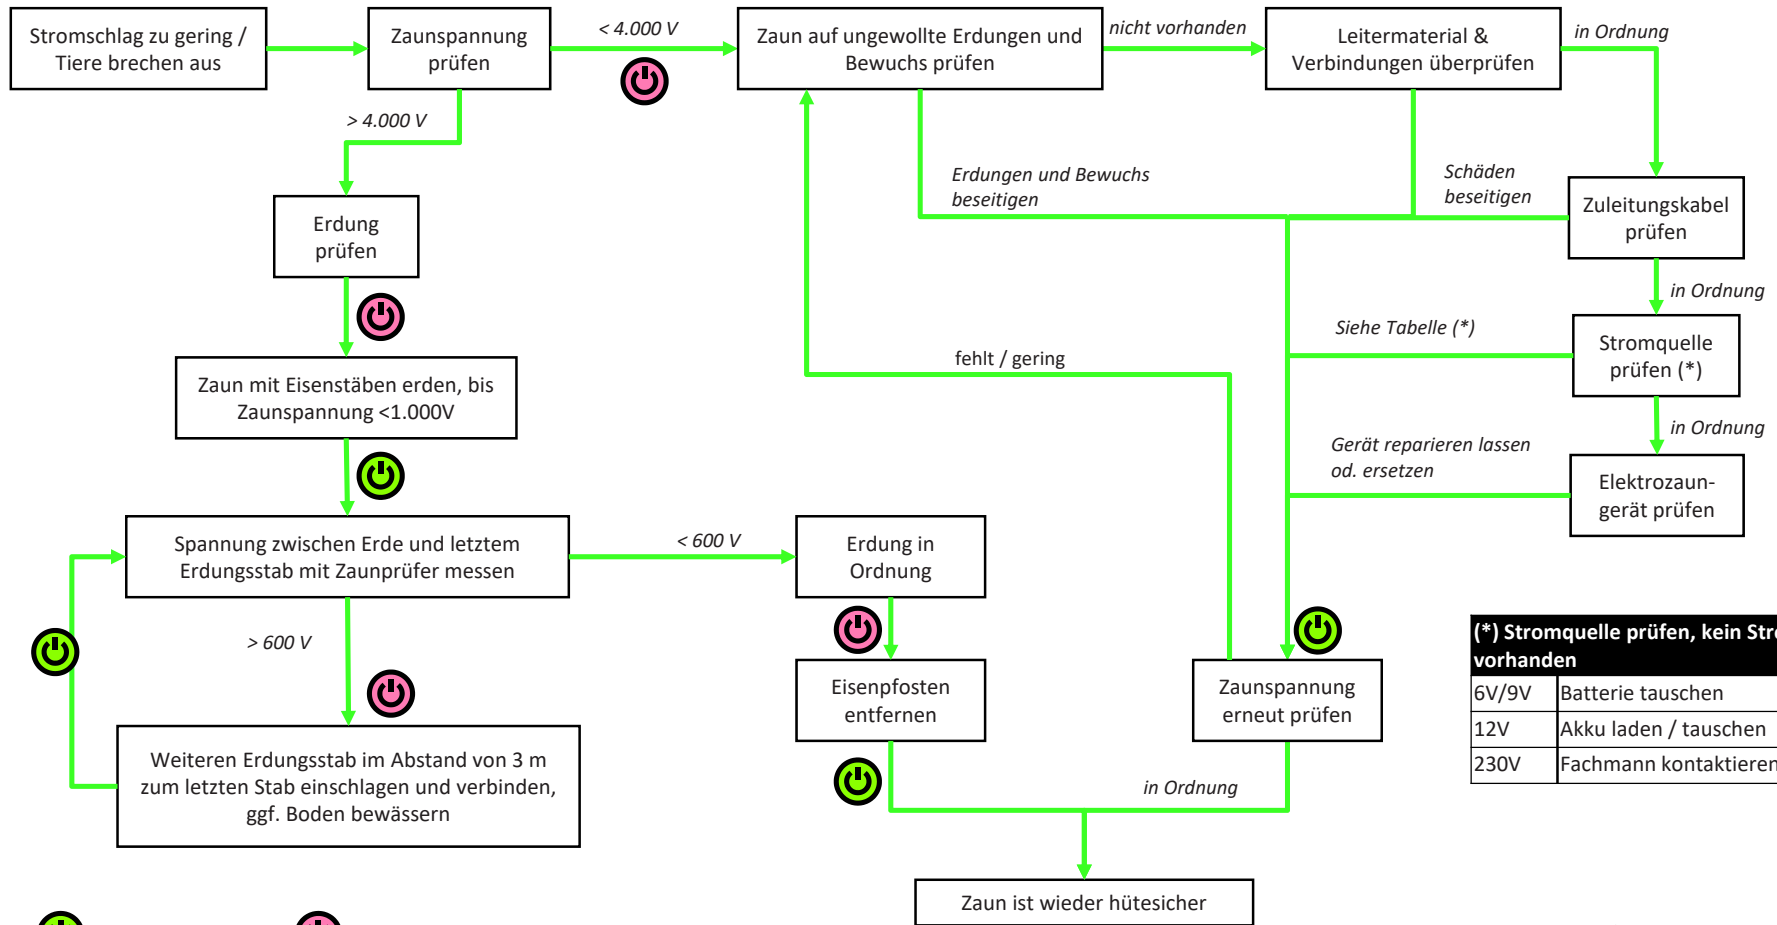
Stromschlag zu gering / Tiere brechen aus

Zaunspannung prüfen

< 4.000 V

Zaun auf ungewollte Erdungen und Bewuchs prüfen

nicht vorhanden

Leitermaterial & Verbindungen überprüfen

in Ordnung

> 4.000 V

Erdungen und Bewuchs beseitigen

Schäden beseitigen

Zuleitungskabel prüfen

Erdung prüfen

in Ordnung

Siehe Tabelle (*)

Stromquelle prüfen (*)

fehlt / gering

Zaun mit Eisenstäben erden, bis Zaunspannung <1.000V

in Ordnung

Gerät reparieren lassen od. ersetzen

Elektrozaun-gerät prüfen

Spannung zwischen Erde und letztem Erdungsstab mit Zaunprüfer messen

< 600 V

Erdung in Ordnung

> 600 V

Eisenpfosten entfernen

Zaunspannung erneut prüfen

| (*) Stromquelle prüfen, kein Str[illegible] vorhanden | |
|---|---|
| 6V/9V | Batterie tauschen |
| 12V | Akku laden / tauschen |
| 230V | Fachmann kontaktieren |

Weiteren Erdungsstab im Abstand von 3 m zum letzten Stab einschlagen und verbinden, ggf. Boden bewässern

in Ordnung

Zaun ist wieder hütesicher